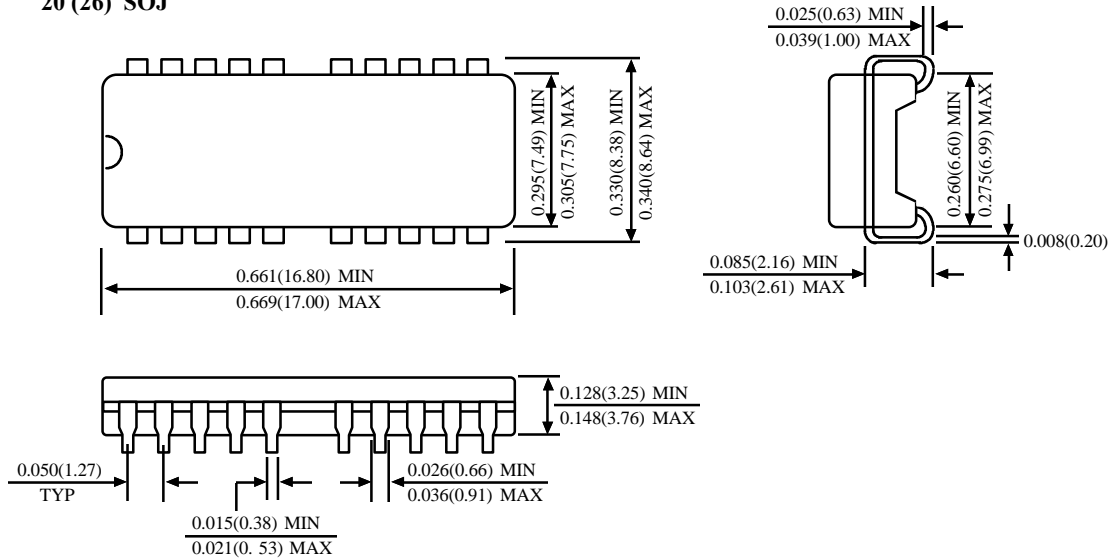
20 (26) SOJ

0.025(0.63) MIN
0.039(1.00) MAX

0.295(7.49) MIN
0.305(7.75) MAX

0.330(8.38) MIN
0.340(8.64) MAX

0.260(6.60) MIN
0.275(6.99) MAX

0.008(0.20)

0.661(16.80) MIN
0.669(17.00) MAX

0.085(2.16) MIN
0.103(2.61) MAX

0.128(3.25) MIN
0.148(3.76) MAX

0.050(1.27)
TYP

0.026(0.66) MIN
0.036(0.91) MAX

0.015(0.38) MIN
0.021(0. 53) MAX